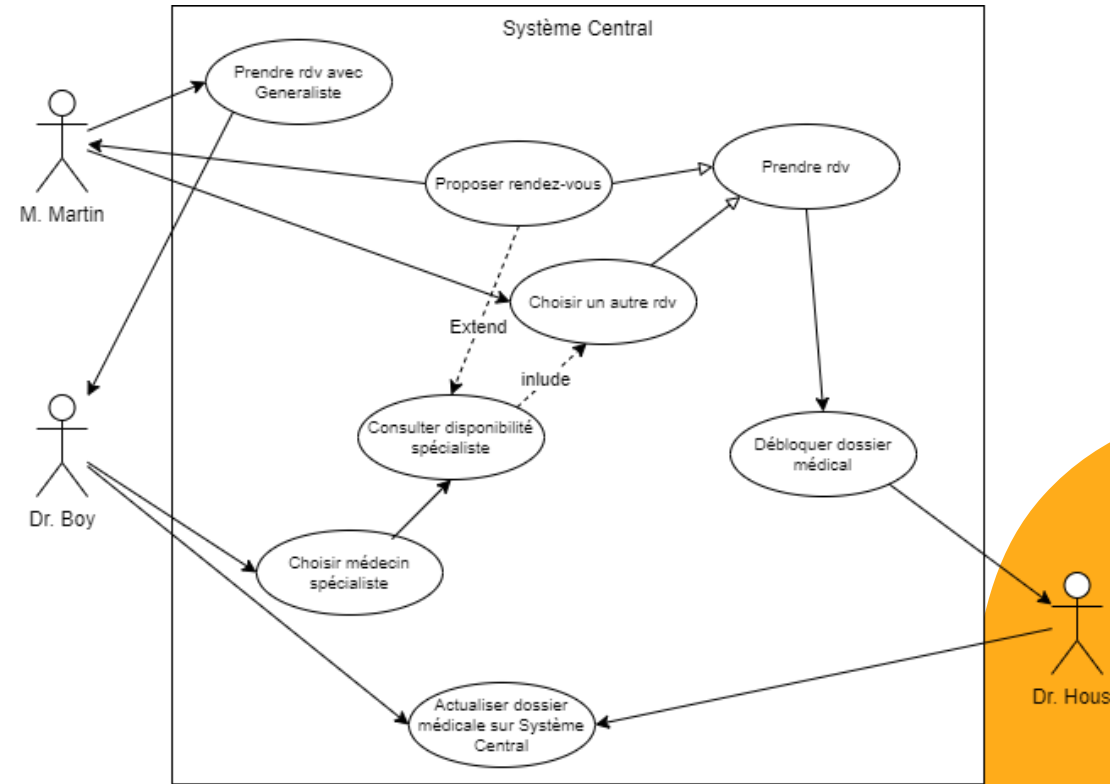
Système Central

Prendre rdv avec Generaliste

M. Martin

Proposer rendez-vous

Prendre rdv

Choisir un autre rdv

Extend

inlude

Consulter disponibilité spécialiste

Dr. Boy

Débloquer dossier médical

Choisir médecin spécialiste

Actualiser dossier médicale sur Système Central

Dr. Hous